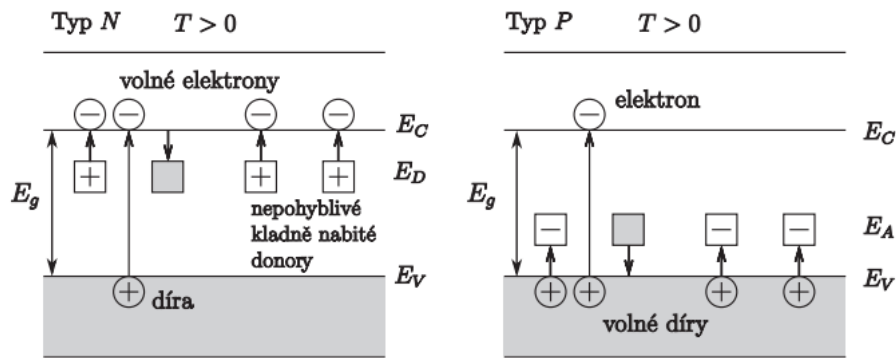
Typ $N$ $T > 0$

volné elektrony

$\ominus$ $\ominus$ $\ominus$ $\ominus$

$E_C$

$E_g$

$+$ $+$ $+$

$E_D$

nepohyblivé kladně nabité donory

$E_V$

$\oplus$ díra

Typ $P$ $T > 0$

$\ominus$ elektron

$E_C$

$E_g$

$-$ $-$ $-$

$E_A$

$E_V$

$\oplus$ $\oplus$ $\oplus$ $\oplus$

volné díry